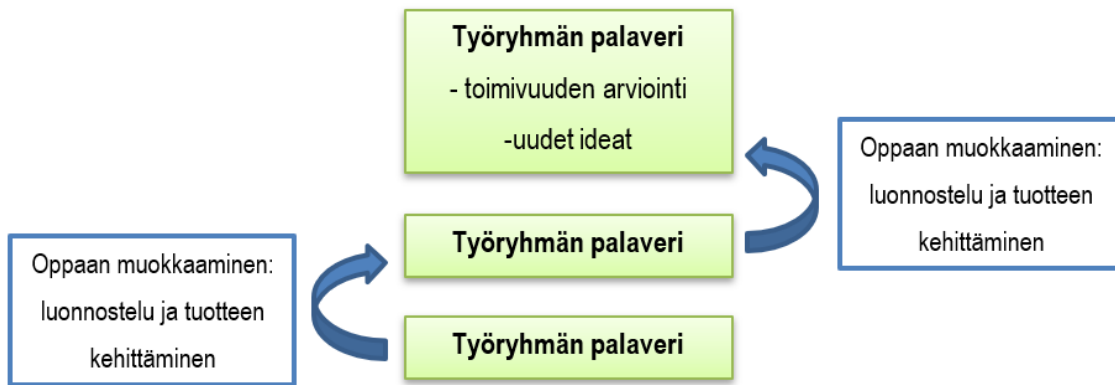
Työryhmän palaveri
- toimivuuden arviointi
-uudet ideat

Oppaan muokkaaminen: luonnostelu ja tuotteen kehittäminen

Työryhmän palaveri

Oppaan muokkaaminen: luonnostelu ja tuotteen kehittäminen

Työryhmän palaveri